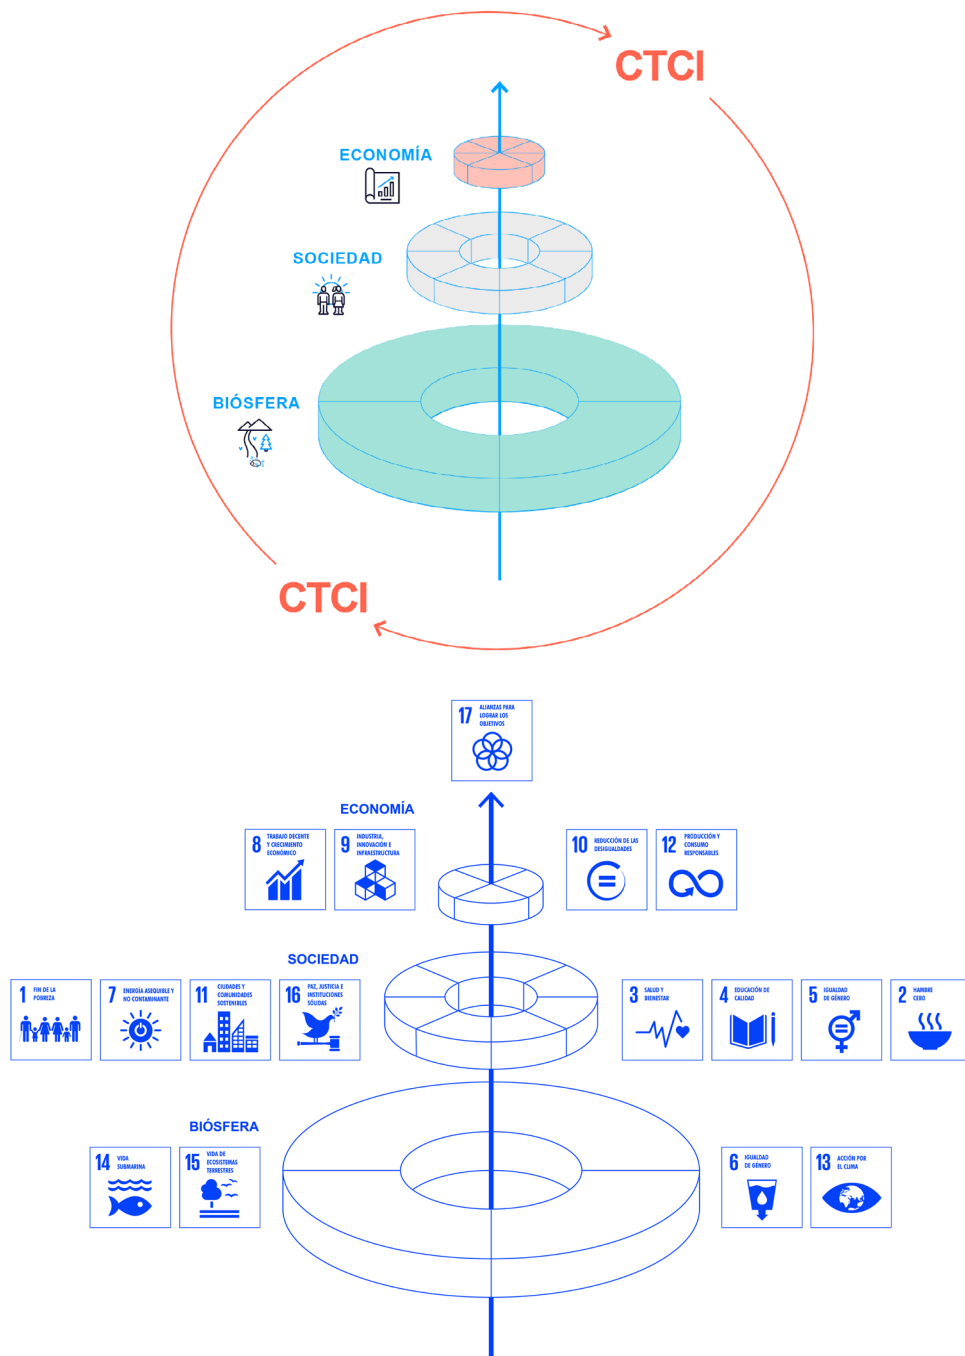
CTCI

ECONOMÍA

SOCIEDAD

BIÓSFERA

CTCI

17 ALIANZAS PARA LOGRAR LOS OBJETIVOS

ECONOMÍA

8 TRABAJO DECENTE Y CRECIMIENTO ECONÓMICO

9 INDUSTRIA, INNOVACIÓN E INFRAESTRUCTURA

10 REDUCCIÓN DE LAS DESIGUALDADES

12 PRODUCCIÓN Y CONSUMO RESPONSABLES

SOCIEDAD

1 FIN DE LA POBREZA

7 ENERGÍA ASEQUIBLE Y NO CONTAMINANTE

11 CIUDADES Y COMUNIDADES SOSTENIBLES

16 PAZ, JUSTICIA E INSTITUCIONES SÓLIDAS

3 SALUD Y BIENESTAR

4 EDUCACIÓN DE CALIDAD

5 IGUALDAD DE GÉNERO

2 HAMBRE CERO

BIÓSFERA

14 VIDA SUBMARINA

15 VIDA DE ECOSISTEMAS TERRESTRES

6 IGUALDAD DE GÉNERO

13 ACCIÓN POR EL CLIMA